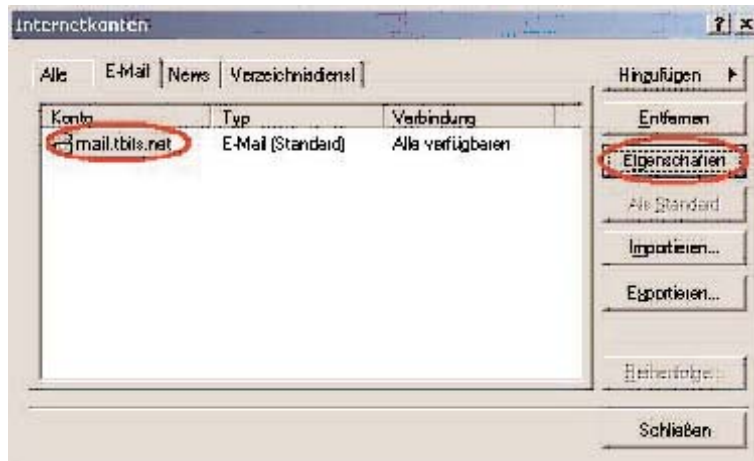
Internetkonten

?

x

Alle

E-Mail

News

Verzeichnisdienst

| Konto | Typ | Verbindung |
|---|---|---|
| mail.tbits.net | E-Mail (Standard) | Alle verfügbaren |

Hinzufügen

Entfernen

Eigenschaften

Als Standard

Importieren...

Exportieren...

Reihenfolge...

Schließen